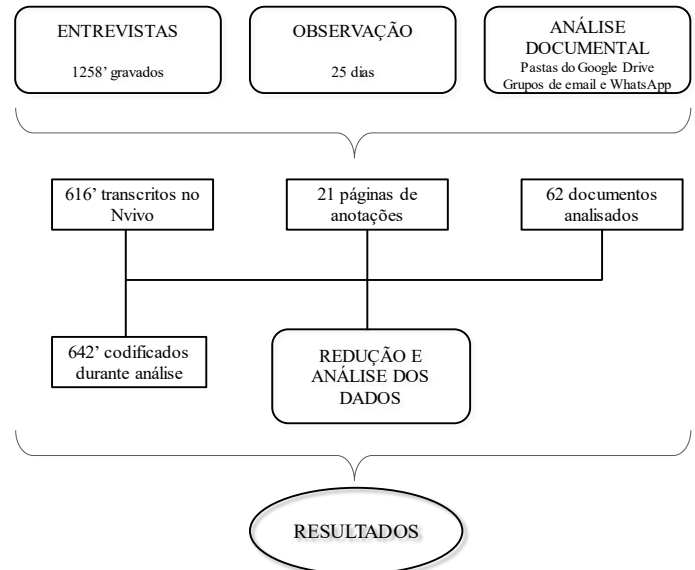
ENTREVISTAS

1258' gravados

OBSERVAÇÃO

25 dias

ANÁLISE DOCUMENTAL

Pastas do Google Drive
Grupos de email e WhatsApp

616' transcritos no Nvivo

21 páginas de anotações

62 documentos analisados

642' codificados durante análise

REDUÇÃO E ANÁLISE DOS DADOS

RESULTADOS